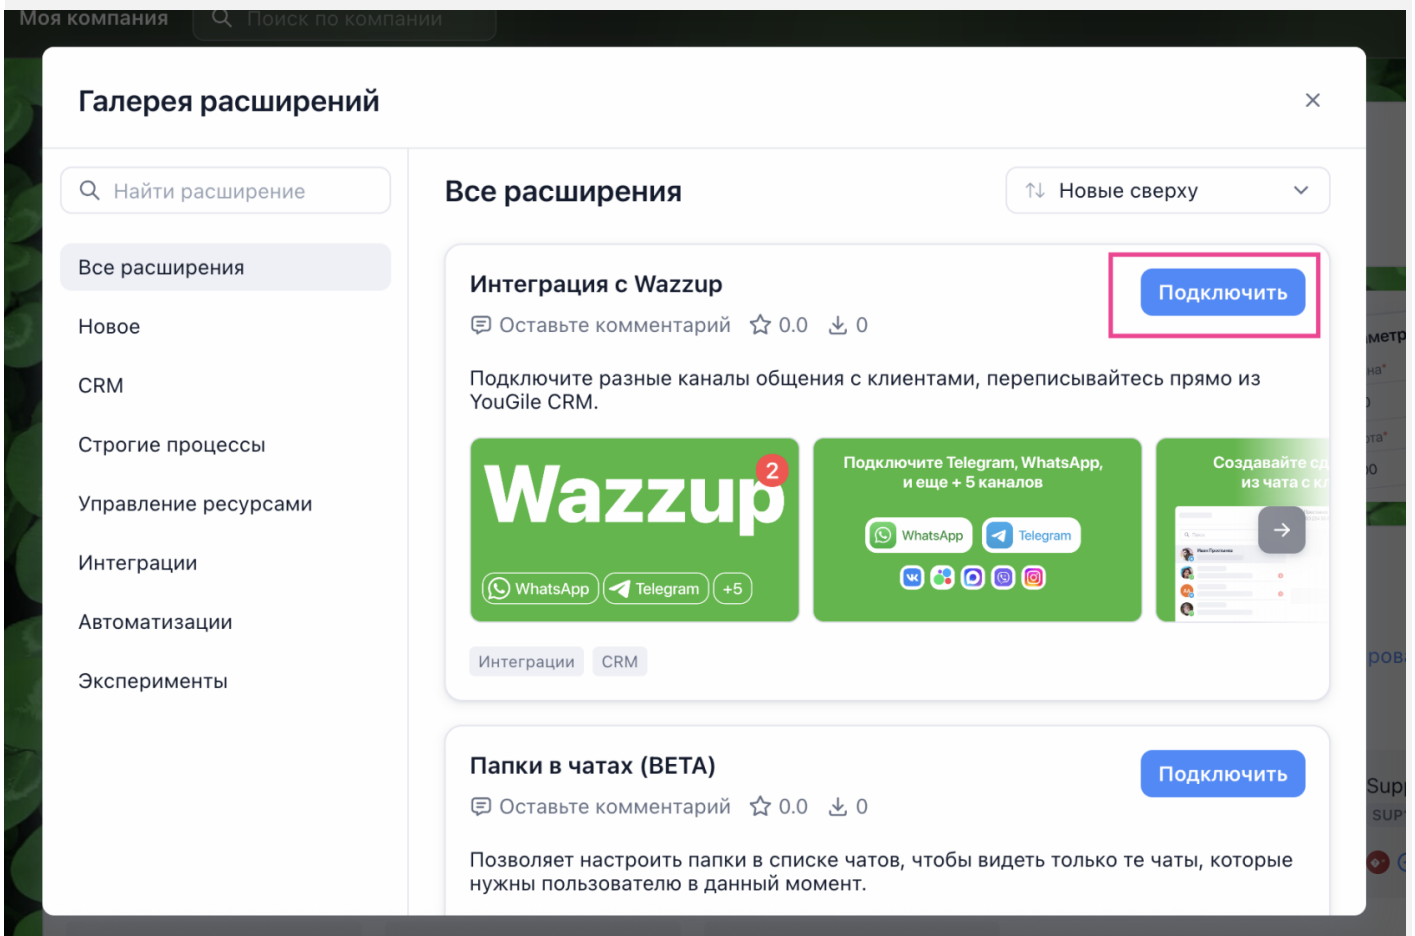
Моя компания Поиск по компании

Галерея расширений

×

Найти расширение

Все расширения

Новое

CRM

Строгие процессы

Управление ресурсами

Интеграции

Автоматизации

Эксперименты

Все расширения

Новые сверху

Интеграция с Wazzup

Подключить

Оставьте комментарий 0.0 0

Подключите разные каналы общения с клиентами, переписывайтесь прямо из YouGile CRM.

Wazzup 2

WhatsApp Telegram +5

Подключите Telegram, WhatsApp, и еще + 5 каналов

WhatsApp Telegram

Создавайте сд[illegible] из чата с к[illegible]

Интеграции CRM

Папки в чатах (BETA)

Подключить

Оставьте комментарий 0.0 0

Позволяет настроить папки в списке чатов, чтобы видеть только те чаты, которые нужны пользователю в данный момент.